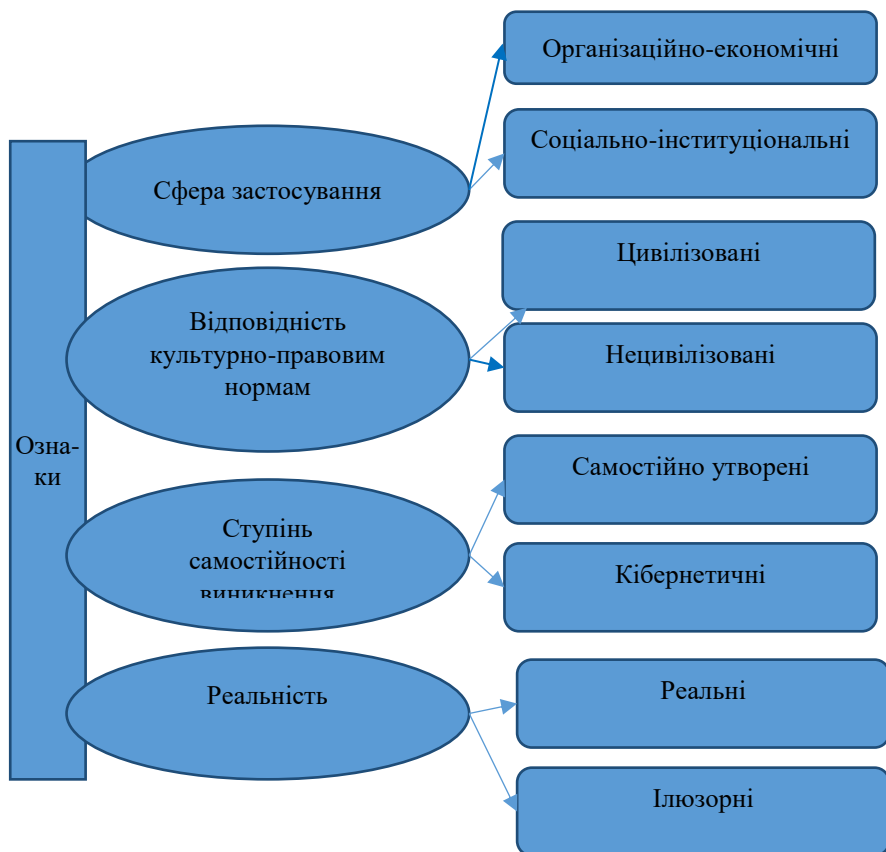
Озна-ки

Сфера застосування

Організаційно-економічні

Соціально-інституціональні

Відповідність культурно-правовим нормам

Цивілізовані

Нецивілізовані

Ступінь самостійності виникнення

Самостійно утворені

Кібернетичні

Реальність

Реальні

Ілюзорні